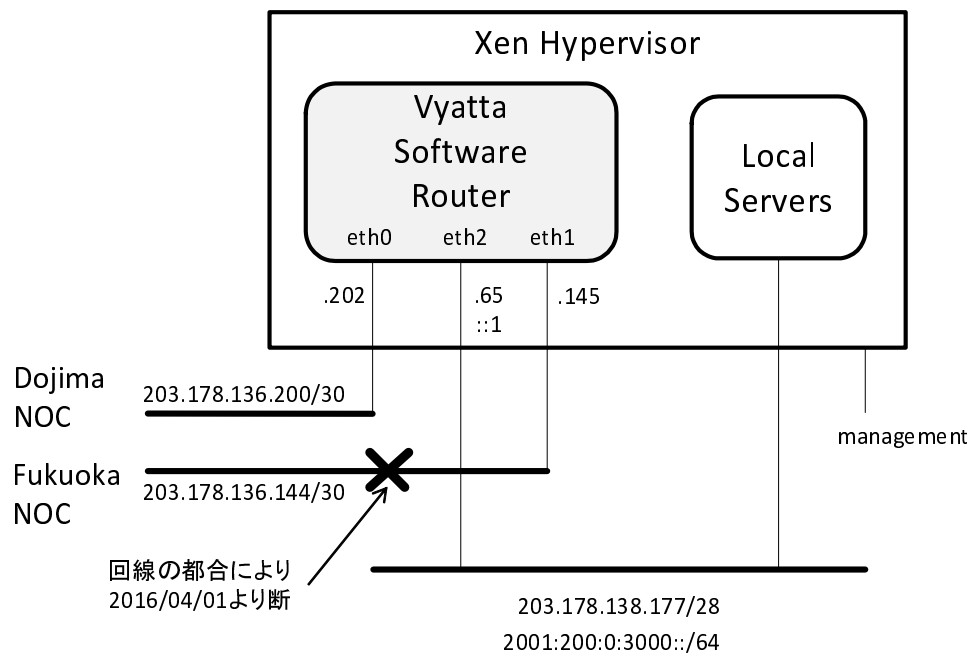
Xen Hypervisor

Vyatta Software Router

eth0 eth2 eth1

Local Servers

.202

.65
::1

.145

Dojima NOC

203.178.136.200/30

management

Fukuoka NOC

203.178.136.144/30

回線の都合により
2016/04/01より断

203.178.138.177/28

2001:200:0:3000::/64